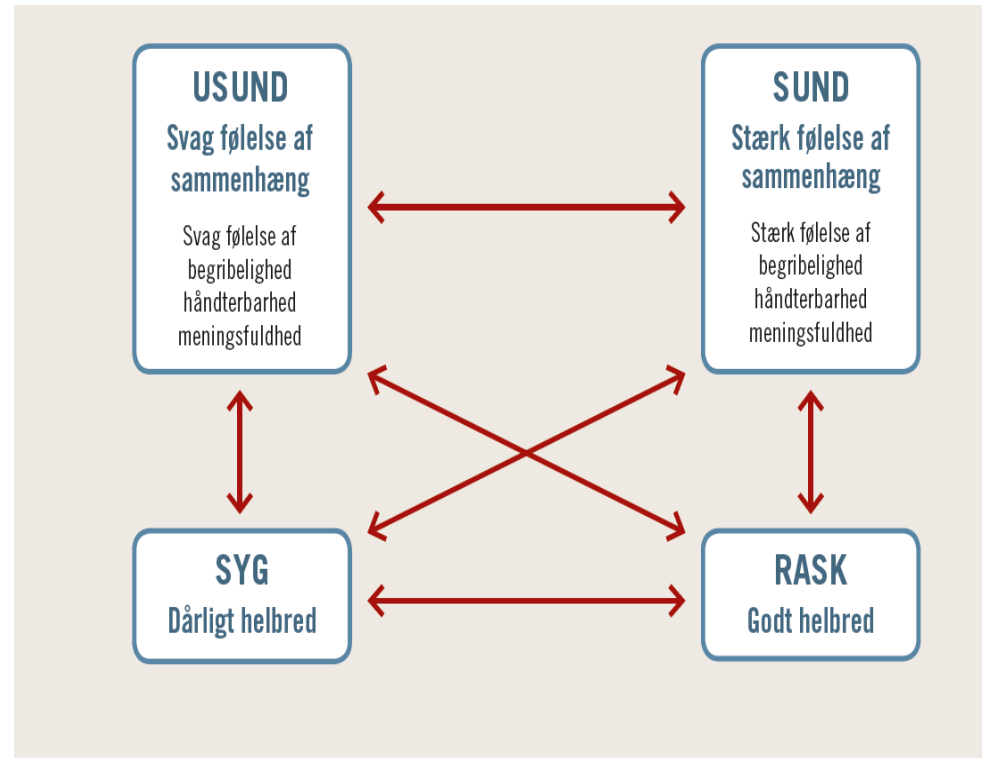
USUND
Svag følelse af sammenhæng

Svag følelse af begribelighed håndterbarhed meningsfuldhed

SUND
Stærk følelse af sammenhæng

Stærk følelse af begribelighed håndterbarhed meningsfuldhed

SYG
Dårligt helbred

RASK
Godt helbred